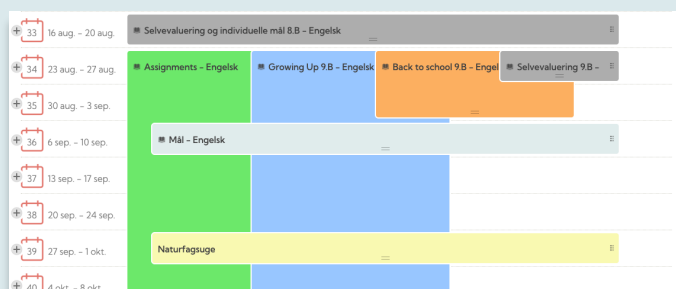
33 16 aug. - 20 aug.
Selvevaluering og individuelle mål 8.B - Engelsk
34 23 aug. - 27 aug.
Assignments - Engelsk
Growing Up 9.B - Engelsk
Back to school 9.B - Enge
Selvevaluering 9.B -
35 30 aug. - 3 sep.
36 6 sep. - 10 sep.
Mål - Engelsk
37 13 sep. - 17 sep.
38 20 sep. - 24 sep.
39 27 sep. - 1 okt.
Naturfagsuge
40 4 okt. - 8 okt.